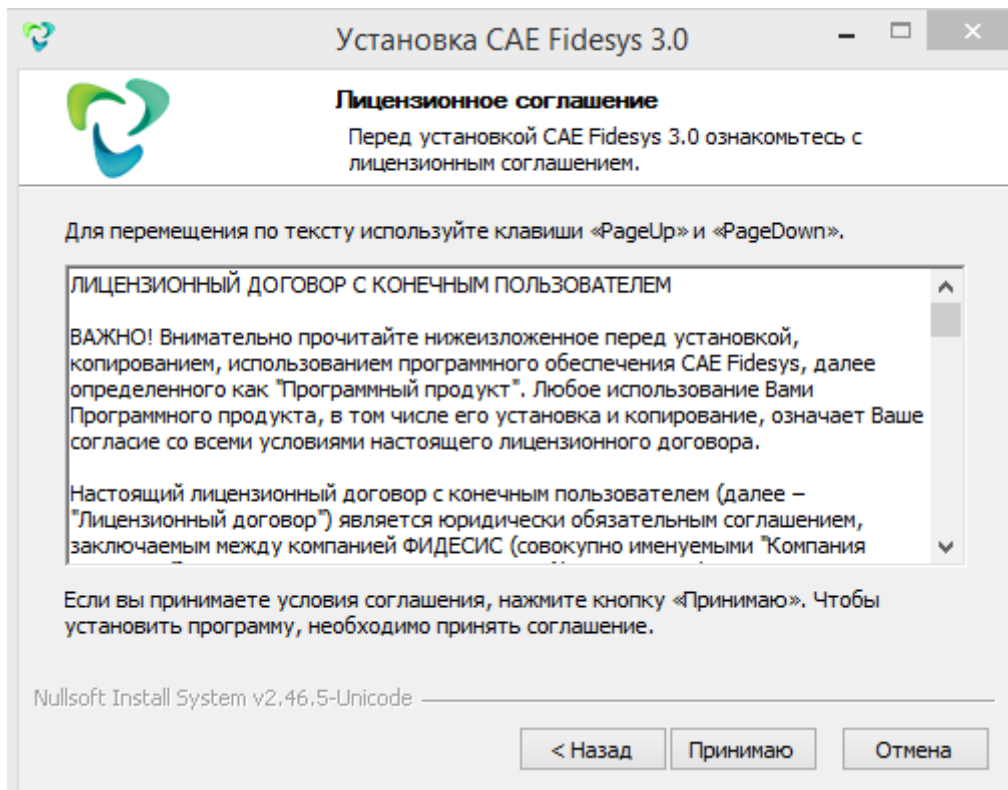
Установка CAE Fidesys 3.0

Лицензионное соглашение

Перед установкой CAE Fidesys 3.0 ознакомьтесь с лицензионным соглашением.

Для перемещения по тексту используйте клавиши «PageUp» и «PageDown».

ЛИЦЕНЗИОННЫЙ ДОГОВОР С КОНЕЧНЫМ ПОЛЬЗОВАТЕЛЕМ

ВАЖНО! Внимательно прочитайте нижеизложенное перед установкой, копированием, использованием программного обеспечения CAE Fidesys, далее определенного как "Программный продукт". Любое использование Вами Программного продукта, в том числе его установка и копирование, означает Ваше согласие со всеми условиями настоящего лицензионного договора.

Настоящий лицензионный договор с конечным пользователем (далее – "Лицензионный договор") является юридически обязательным соглашением, заключаемым между компанией ФИДЕСИС (совокупно именуемыми "Компания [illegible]

Если вы принимаете условия соглашения, нажмите кнопку «Принимаю». Чтобы установить программу, необходимо принять соглашение.

Nullsoft Install System v2.46.5-Unicode

< Назад

Принимаю

Отмена